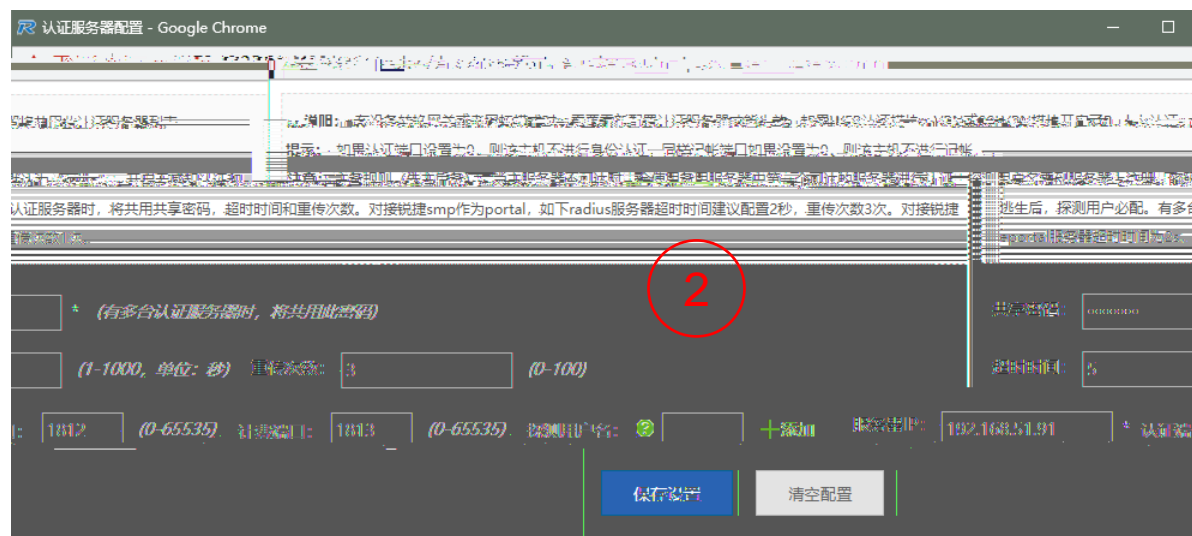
认证服务器配置 - Google Chrome

提示：如果认证端口设置为0，则该主机不进行身份认证，同样记帐端口如果设置为0，则该主机不进行记帐。

认证服务器时，将共用共享密码，超时时间和重传次数。对接锐捷smp作为portal，如下radius服务器超时时间建议配置2秒，重传次数3次。对接锐捷

2

* (有多台认证服务器时，将共用此密码)

(1-1000，单位：秒) 重传次数: 3 (0-100)

1812 (0-65535) 计费端口: 1813 (0-65535) 探测用户名: + 添加 服务器IP: 192.168.51.91 * 认证服

保存配置 清空配置